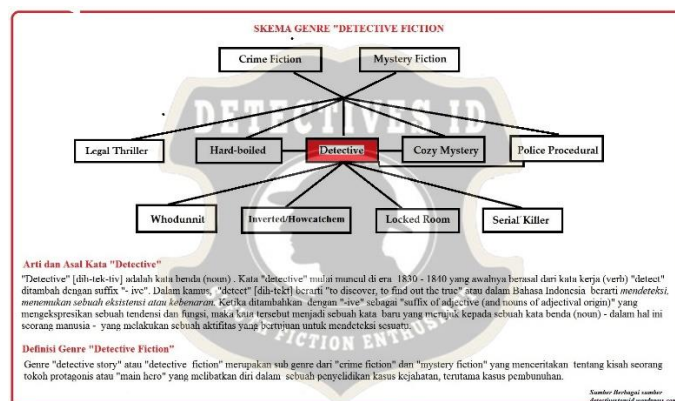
SKEMA GENRE "DETECTIVE FICTION

Crime Fiction

Mystery Fiction

DETECTIVES ID

Legal Thriller

Hard-boiled

Detective

Cozy Mystery

Police Procedural

Whodunnit

Inverted/Howcatchem

Locked Room

Serial Killer

FICTION ENTHUSI

Arti dan Asal Kata "Detective"

"Detective" [dih-tek-tiv] adalah kata benda (noun) . Kata "detective" mulai muncul di era 1830 - 1840 yang awalnya berasal dari kata kerja (verb) "detect" ditambah dengan suffix "- ive". Dalam kamus, "detect" [dih-tekt] berarti "to discover, to find out the true" atau dalam Bahasa Indonesia berarti mendeteksi, menemukan sebuah eksistensi atau kebenaran. Ketika ditambahkan dengan "-ive" sebagai "suffix of adjective (and nouns of adjectival origin)" yang mengekspresikan sebuah tendensi dan fungsi, maka kata tersebut menjadi sebuah kata baru yang merujuk kepada sebuah kata benda (noun) - dalam hal ini seorang manusia - yang melakukan sebuah aktifitas yang bertujuan untuk mendeteksi sesuatu.

Definisi Genre "Detective Fiction"

Genre "detective story" atau "detective fiction" merupakan sub genre dari "crime fiction" dan "mystery fiction" yang menceritakan tentang kisah seorang tokoh protagonis atau "main hero" yang melibatkan diri dalam sebuah penyelidikan kasus kejahatan, terutama kasus pembunuhan.

Sumber Berbagai sumber
detectivesid.wordpress.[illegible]